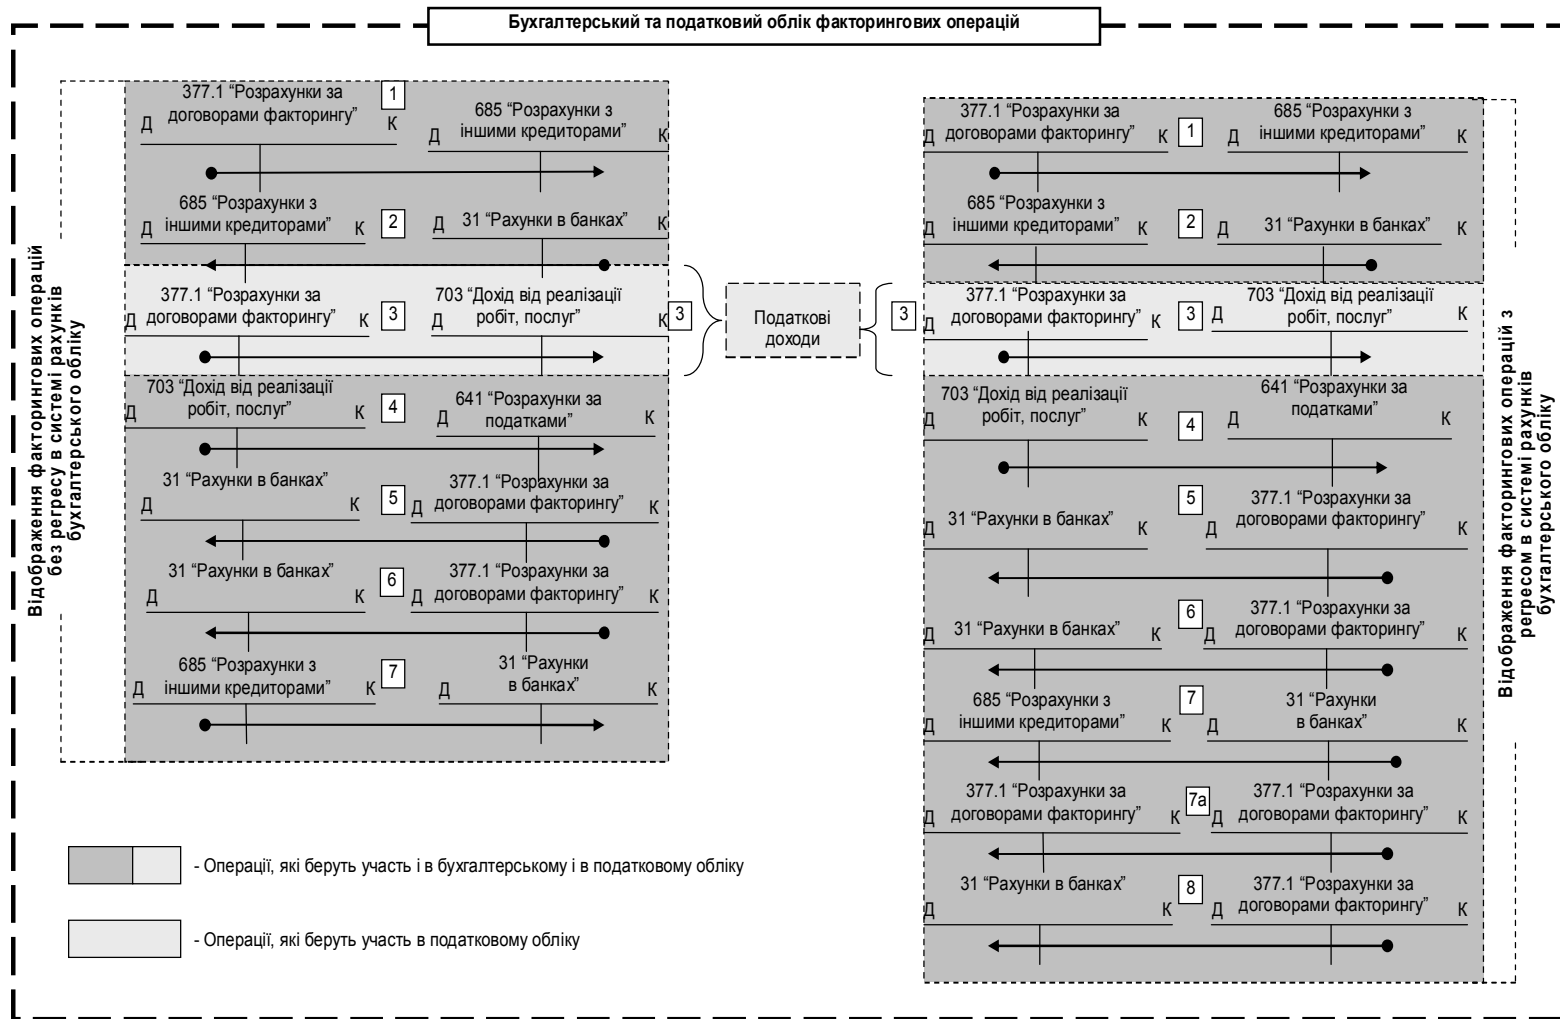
Бухгалтерський та податковий облік факторингових операцій

Відображення факторингових операцій без регресу в системі рахунків бухгалтерського обліку

377.1 "Розрахунки за договорами факторингу" Д К 1 685 "Розрахунки з іншими кредиторами" Д К

685 "Розрахунки з іншими кредиторами" Д К 2 31 "Рахунки в банках" Д К

377.1 "Розрахунки за договорами факторингу" Д К 3 703 "Дохід від реалізації робіт, послуг" Д К 3

703 "Дохід від реалізації робіт, послуг" Д К 4 641 "Розрахунки за податками" Д К

31 "Рахунки в банках" Д К 5 377.1 "Розрахунки за договорами факторингу" Д К

31 "Рахунки в банках" Д К 6 377.1 "Розрахунки за договорами факторингу" Д К

685 "Розрахунки з іншими кредиторами" Д К 7 31 "Рахунки в банках" Д К

Податкові доходи

Відображення факторингових операцій з регресом в системі рахунків бухгалтерського обліку

377.1 "Розрахунки за договорами факторингу" Д К 1 685 "Розрахунки з іншими кредиторами" Д К

685 "Розрахунки з іншими кредиторами" Д К 2 31 "Рахунки в банках" Д К

3 377.1 "Розрахунки за договорами факторингу" Д К 3 703 "Дохід від реалізації робіт, послуг" Д К

703 "Дохід від реалізації робіт, послуг" Д К 4 641 "Розрахунки за податками" Д К

5 31 "Рахунки в банках" Д К 377.1 "Розрахунки за договорами факторингу" Д К

6 31 "Рахунки в банках" Д К 377.1 "Розрахунки за договорами факторингу" Д К

685 "Розрахунки з іншими кредиторами" Д К 7 31 "Рахунки в банках" Д К

377.1 "Розрахунки за договорами факторингу" Д К 7а 377.1 "Розрахунки за договорами факторингу" Д К

31 "Рахунки в банках" Д К 8 377.1 "Розрахунки за договорами факторингу" Д К

- Операції, які беруть участь і в бухгалтерському і в податковому обліку

- Операції, які беруть участь в податковому обліку